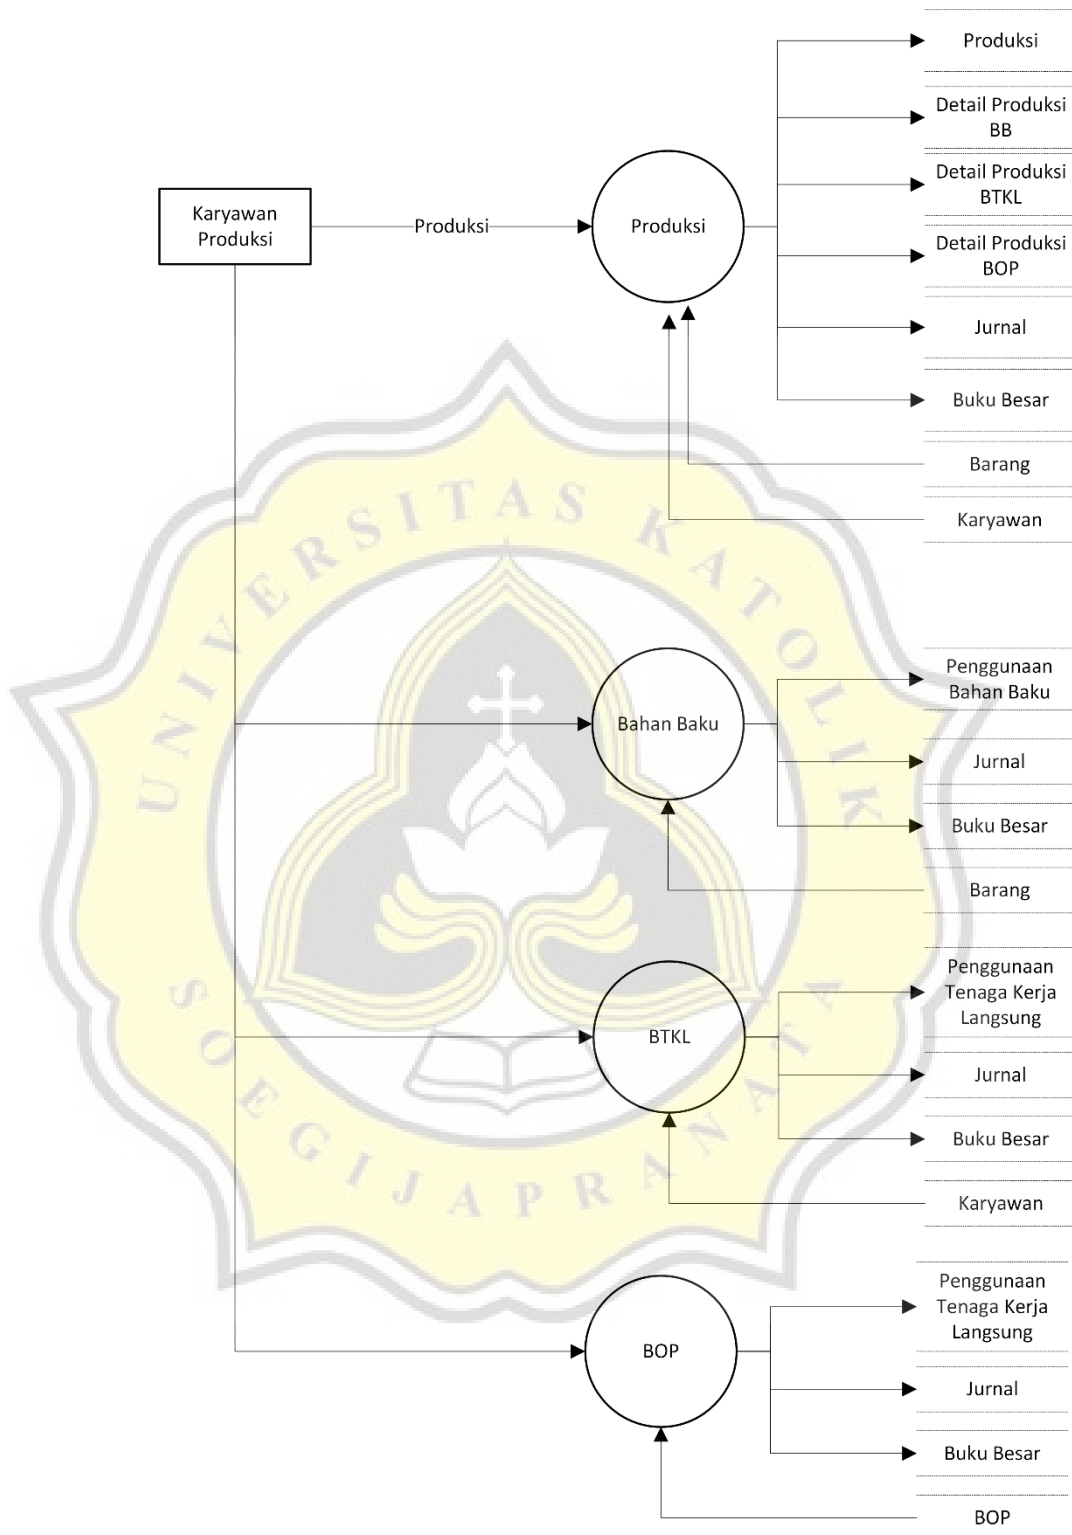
Produksi

Detail Produksi BB

Karyawan Produksi

Produksi

Produksi

Detail Produksi BTKL

Detail Produksi BOP

Jurnal

Buku Besar

Barang

Karyawan

UNIVERSITAS KATOLIK SOEGIJAPRANATA

Bahan Baku

Penggunaan Bahan Baku

Jurnal

Buku Besar

Barang

BTKL

Penggunaan Tenaga Kerja Langsung

Jurnal

Buku Besar

Karyawan

BOP

Penggunaan Tenaga Kerja Langsung

Jurnal

Buku Besar

BOP